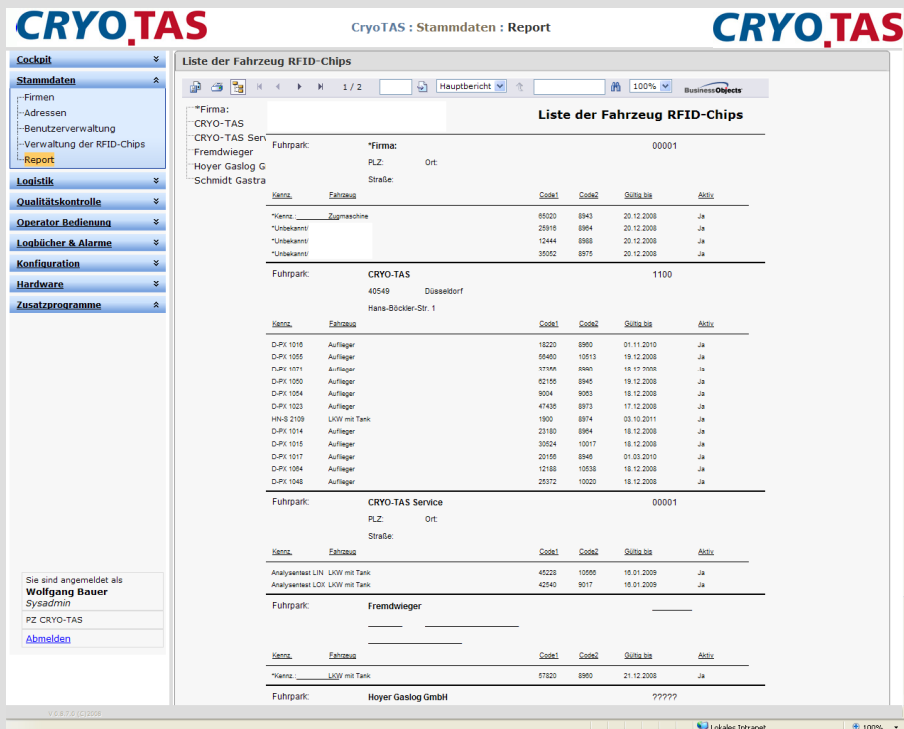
CRYO.TAS

CryoTAS : Stammdaten : Report

CRYO.TAS

Cockpit
Stammdaten
Firmen
Adressen
Benutzerverwaltung
Verwaltung der RFID-Chips
Report
Logistik
Qualitätskontrolle
Operator Bedienung
Logbücher & Alarme
Konfiguration
Hardware
Zusatzprogramme

Sie sind angemeldet als
Wolfgang Bauer
Sysadmin
PZ CRYO-TAS
Abmelden

Liste der Fahrzeug RFID-Chips

1 / 2 Hauptbericht 100% BusinessObjects

*Firma:
CRYO-TAS
CRYO-TAS Servi
Fremdwieger
Hoyer Gaslog G
Schmidt Gastra

Liste der Fahrzeug RFID-Chips

Fuhrpark: *Firma: 00001
PLZ: Ort:
Straße:

| Kennz. | Fahrzeug | Code1 | Code2 | Gültig bis | Aktiv |
|---|---|---|---|---|---|
| *Kennz.: | Zugmaschine | 65020 | 8943 | 20.12.2008 | Ja |
| *Unbekannt/ | | 25916 | 8964 | 20.12.2008 | Ja |
| *Unbekannt/ | | 12444 | 8988 | 20.12.2008 | Ja |
| *Unbekannt/ | | 35052 | 8975 | 20.12.2008 | Ja |

Fuhrpark: CRYO-TAS 1100
40549 Düsseldorf
Hans-Böckler-Str. 1

| Kennz. | Fahrzeug | Code1 | Code2 | Gültig bis | Aktiv |
|---|---|---|---|---|---|
| D-PX 1016 | Auflieger | 18220 | 8960 | 01.11.2010 | Ja |
| D-PX 1055 | Auflieger | 56460 | 10513 | 19.12.2008 | Ja |
| D-PX 1071 | Auflieger | 37356 | 8980 | 18.12.2008 | Ja |
| D-PX 1050 | Auflieger | 62155 | 8945 | 19.12.2008 | Ja |
| D-PX 1054 | Auflieger | 9004 | 9063 | 18.12.2008 | Ja |
| D-PX 1023 | Auflieger | 47436 | 8973 | 17.12.2008 | Ja |
| HN-S 2109 | LKW mit Tank | 1900 | 8974 | 03.10.2011 | Ja |
| D-PX 1014 | Auflieger | 23180 | 8964 | 18.12.2008 | Ja |
| D-PX 1015 | Auflieger | 30524 | 10017 | 18.12.2008 | Ja |
| D-PX 1017 | Auflieger | 20156 | 8946 | 01.03.2010 | Ja |
| D-PX 1064 | Auflieger | 12188 | 10538 | 18.12.2008 | Ja |
| D-PX 1048 | Auflieger | 25372 | 10020 | 18.12.2008 | Ja |

Fuhrpark: CRYO-TAS Service 00001
PLZ: Ort:
Straße:

| Kennz. | Fahrzeug | Code1 | Code2 | Gültig bis | Aktiv |
|---|---|---|---|---|---|
| Analysentest LIN | LKW mit Tank | 45228 | 10566 | 16.01.2009 | Ja |
| Analysentest LOX | LKW mit Tank | 42540 | 9017 | 16.01.2009 | Ja |

Fuhrpark: Fremdwieger

| Kennz. | Fahrzeug | Code1 | Code2 | Gültig bis | Aktiv |
|---|---|---|---|---|---|
| *Kennz.: | LKW mit Tank | 57820 | 8960 | 21.12.2008 | Ja |

Fuhrpark: Hoyer Gaslog GmbH ?????

V 3.8.7.5 (C)2008

Lokales Intranet 100%